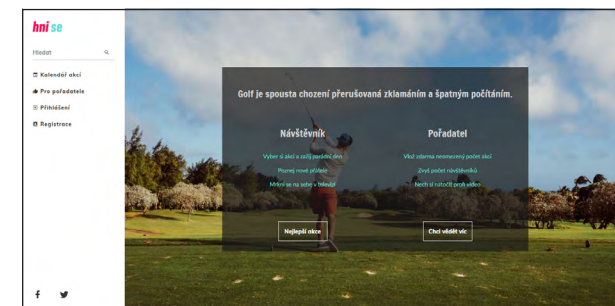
hni se

Hledat

Kalendář akcí

Pro pořadatele

Přihlášení

Registrace

Golf je spousta chození přerušovaná zklamáním a špatným počítáním.

Návštěvník

Vyber si akci a zažij parádní den

Poznej nové přátele

Mrkni se na sebe v historii

Nejlepší akce

Pořadatel

Vlož zdarma neomezený počet akcí

Zvyš počet návštěvníků

Nech si natočit profi video

Chci vědět víc

f